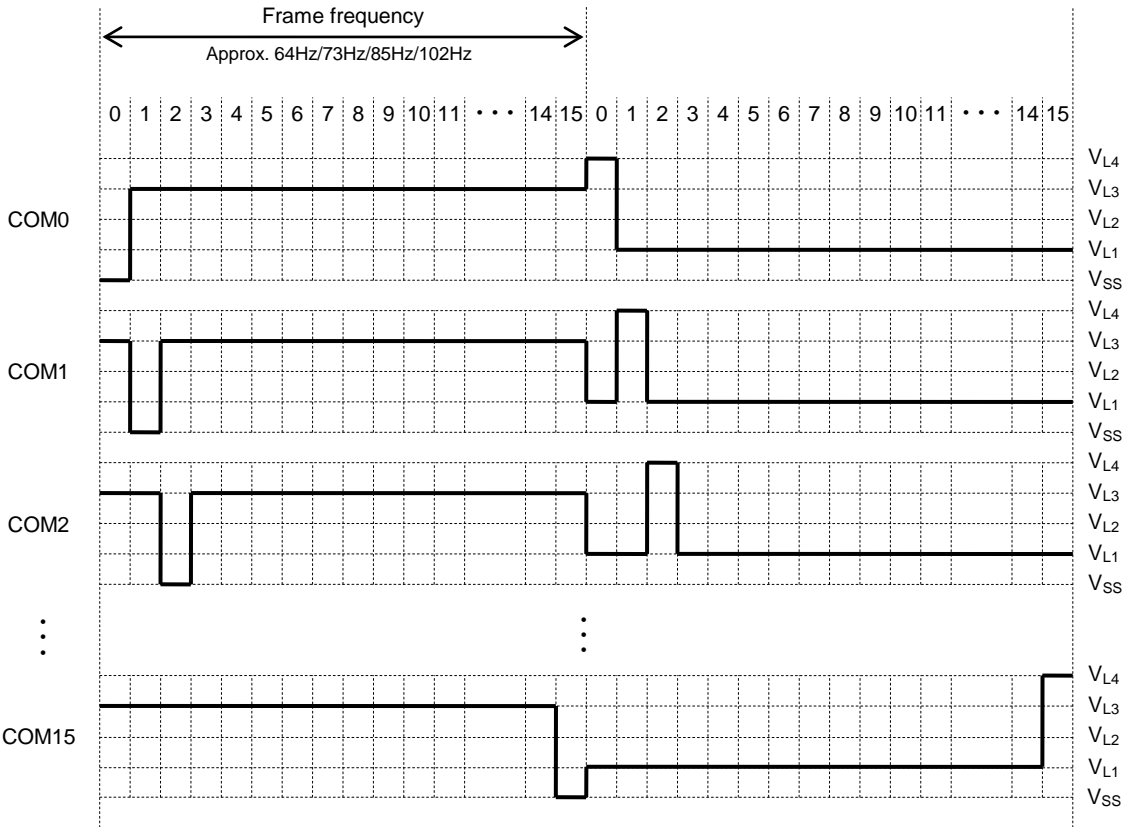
Frame frequency

Approx. 64Hz/73Hz/85Hz/102Hz

0 1 2 3 4 5 6 7 8 9 10 11 • • • 14 15 0 1 2 3 4 5 6 7 8 9 10 11 • • • 14 15

COM0

$V_{L4}$
$V_{L3}$
$V_{L2}$
$V_{L1}$
$V_{SS}$

COM1

$V_{L4}$
$V_{L3}$
$V_{L2}$
$V_{L1}$
$V_{SS}$

COM2

$V_{L4}$
$V_{L3}$
$V_{L2}$
$V_{L1}$
$V_{SS}$

⋮

⋮

COM15

$V_{L4}$
$V_{L3}$
$V_{L2}$
$V_{L1}$
$V_{SS}$